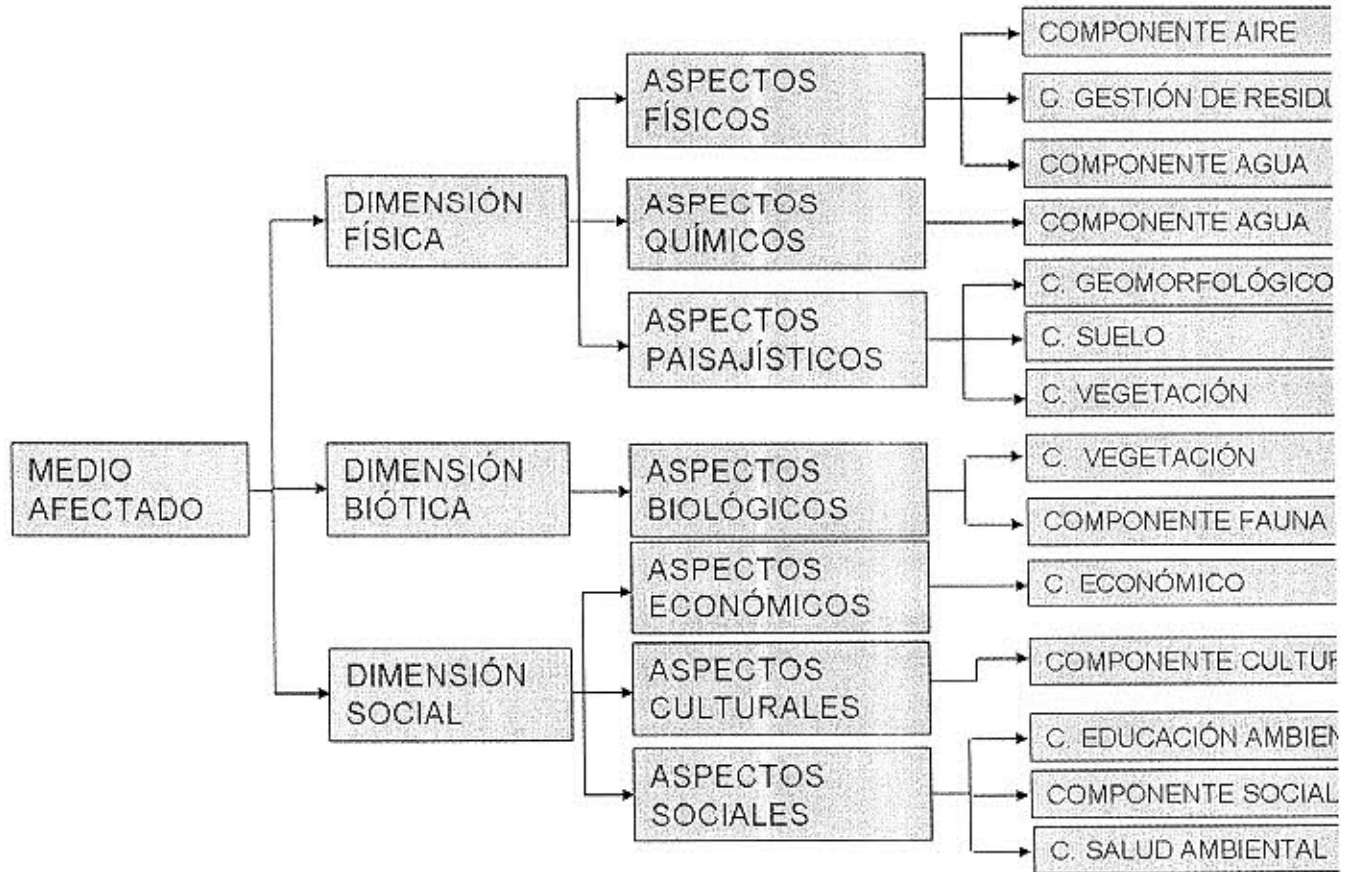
MEDIO AFECTADO

DIMENSIÓN FÍSICA

ASPECTOS FÍSICOS

COMPONENTE AIRE

C. GESTIÓN DE RESIDU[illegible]

COMPONENTE AGUA

ASPECTOS QUÍMICOS

COMPONENTE AGUA

ASPECTOS PAISAJÍSTICOS

C. GEOMORFOLÓGICO

C. SUELO

C. VEGETACIÓN

DIMENSIÓN BIÓTICA

ASPECTOS BIOLÓGICOS

C. VEGETACIÓN

COMPONENTE FAUNA

DIMENSIÓN SOCIAL

ASPECTOS ECONÓMICOS

C. ECONÓMICO

ASPECTOS CULTURALES

COMPONENTE CULTU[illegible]

ASPECTOS SOCIALES

C. EDUCACIÓN AMBIEN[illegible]

COMPONENTE SOCIAL

C. SALUD AMBIENTAL